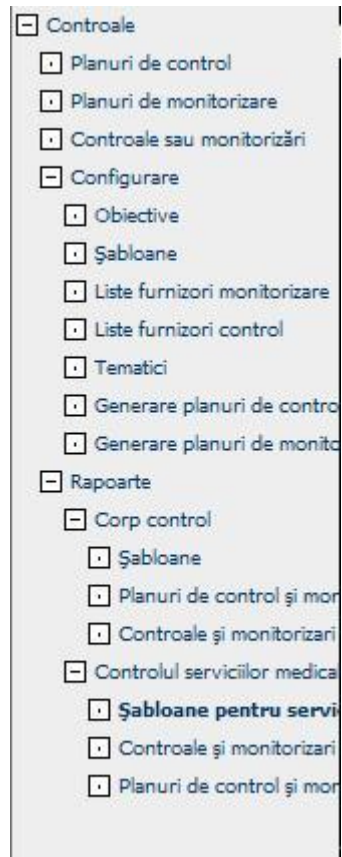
Controale
Planuri de control
Planuri de monitorizare
Controale sau monitorizări
Configurare
Obiective
Şabloane
Liste furnizori monitorizare
Liste furnizori control
Tematici
Generare planuri de contro
Generare planuri de monito
Rapoarte
Corp control
Şabloane
Planuri de control şi mor
Controale şi monitorizari
Controlul serviciilor medica
**Şabloane pentru servi**
Controale şi monitorizari
Planuri de control şi mor